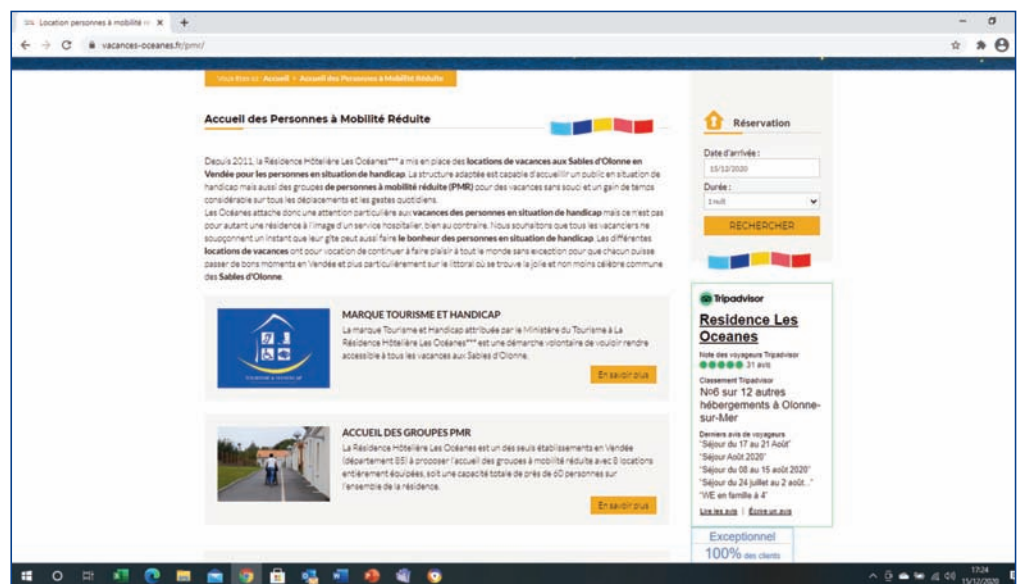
Location personnes à mobilité r ×  +

vacances-oceanes.fr/pmr/

Vous êtes ici : Accueil > Accueil des Personnes à Mobilité Réduite

Accueil des Personnes à Mobilité Réduite

Depuis 2011, la Résidence Hôtelière Les Océanes*** a mis en place des locations de vacances aux Sables d'Olonne en Vendée pour les personnes en situation de handicap. La structure adaptée est capable d'accueillir un public en situation de handicap mais aussi des groupes de personnes à mobilité réduite (PMR) pour des vacances sans souci et un gain de temps considérable sur tous les déplacements et les gestes quotidiens.
Les Océanes attache donc une attention particulière aux vacances des personnes en situation de handicap mais ce n'est pas pour autant une résidence à l'image d'un service hospitalier, bien au contraire. Nous souhaitons que tous les vacanciers ne soupçonnent un instant que leur gîte peut aussi faire le bonheur des personnes en situation de handicap. Les différentes locations de vacances ont pour vocation de continuer à faire plaisir à tout le monde sans exception pour que chacun puisse passer de bons moments en Vendée et plus particulièrement sur le littoral où se trouve la jolie et non moins célèbre commune des Sables d'Olonne.

MARQUE TOURISME ET HANDICAP
La marque Tourisme et Handicap attribuée par le Ministère du Tourisme à La Résidence Hôtelière Les Océanes*** est une démarche volontaire de vouloir rendre accessible à tous les vacances aux Sables d'Olonne.
En savoir plus

ACCUEIL DES GROUPES PMR
La Résidence Hôtelière Les Océanes est un des seuls établissements en Vendée (département 85) à proposer l'accueil des groupes à mobilité réduite avec 8 locations entièrement équipées, soit une capacité totale de près de 60 personnes sur l'ensemble de la résidence.
En savoir plus

Réservation
Date d'arrivée :
15/12/2020
Durée :
1 nuit
RECHERCHER

Tripadvisor
Residence Les Oceanes
Note des voyageurs Tripadvisor
31 avis
Classement Tripadvisor
No6 sur 12 autres hébergements à Olonne-sur-Mer
Derniers avis de voyageurs
"Séjour du 17 au 21 Août"
"Séjour Août 2020"
"Séjour du 08 au 15 août 2020"
"Séjour du 24 juillet au 2 août..."
"WE en famille à 4"
Lire les avis | Écrire un avis

Exceptionnel
100% des clients

17:24
15/12/2020